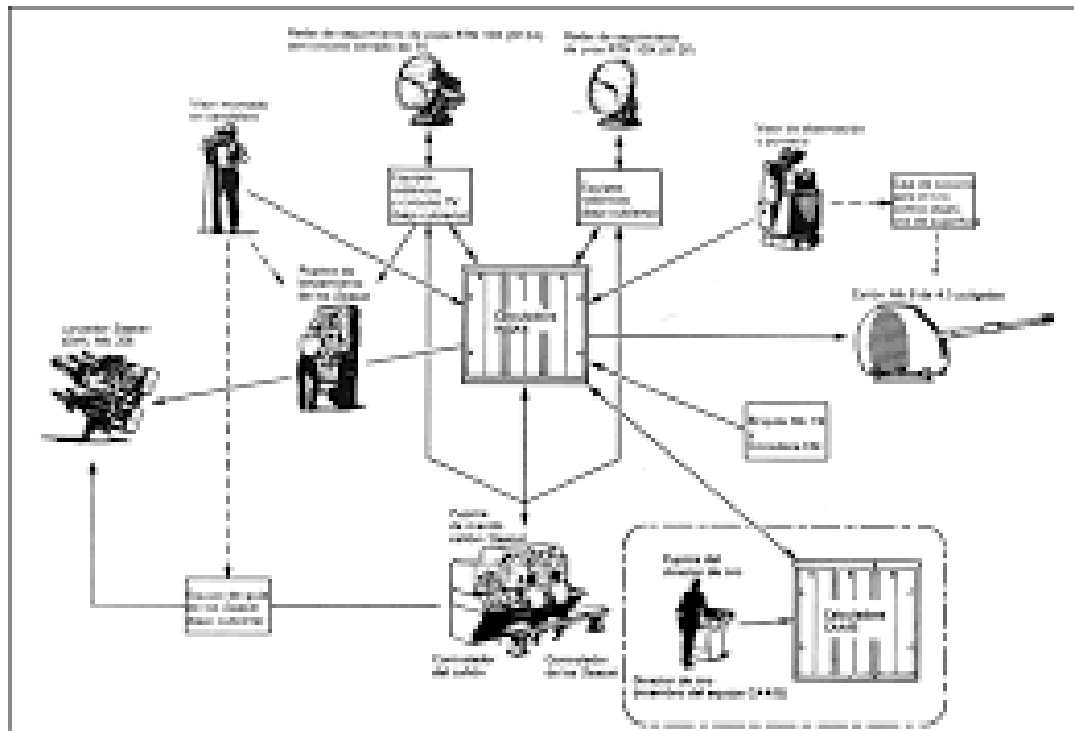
Radar de seguimiento de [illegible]

Radar de seguimiento de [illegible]

Teleo montado en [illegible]

Equipo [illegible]

Equipo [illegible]

Teleo de observación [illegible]

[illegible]

Puesto de lanzamiento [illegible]

Ordenador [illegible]

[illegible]

Lanzador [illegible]

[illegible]

Puesto de mando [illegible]

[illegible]

Puesto del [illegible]

Ordenador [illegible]

Controlador del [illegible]

Controlador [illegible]

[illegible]